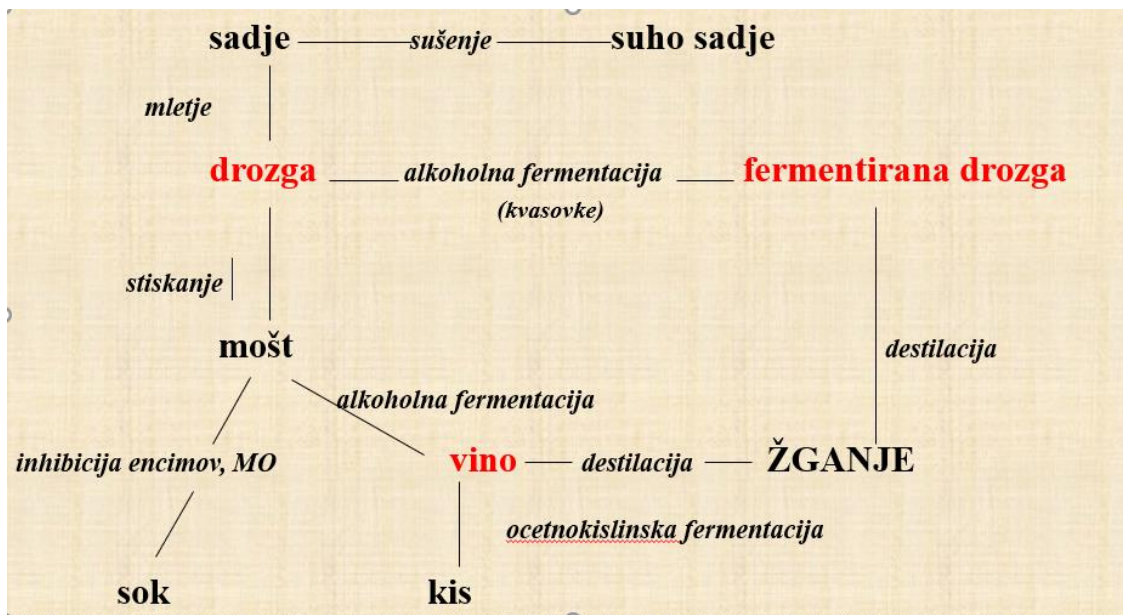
sadje — sušenje — suho sadje

mletje

drozga — alkoholna fermentacija (kvasovke) — fermentirana drozga

stiskanje

destilacija

mošt

alkoholna fermentacija

inhibicija encimov, MO

vino — destilacija — ŽGANJE

ocetnokislinska fermentacija

sok

kis